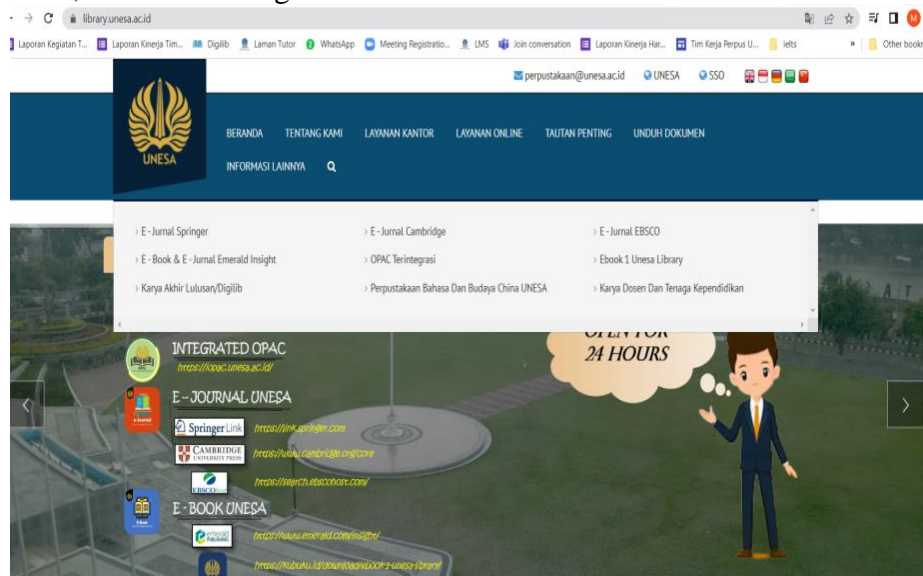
library.unesa.ac.id

Laporan Kegiatan T... Laporan Kinerja Tim... Digilib Laman Tutor WhatsApp Meeting Registratio... LMS Join conversation Laporan Kinerja Har... Tim Kerja Perpus U... ielts » Other bookm

perpustakaan@unesa.ac.id UNESA SSO

UNESA

BERANDA TENTANG KAMI LAYANAN KANTOR LAYANAN ONLINE TAUTAN PENTING UNDUH DOKUMEN INFORMASI LAINNYA

› E - Jurnal Springer
› E - Jurnal Cambridge
› E - Jurnal EBSCO
› E - Book & E - Jurnal Emerald Insight
› OPAC Terintegrasi
› Ebook 1 Unesa Library
› Karya Akhir Lulusan/Digilib
› Perpustakaan Bahasa Dan Budaya China UNESA
› Karya Dosen Dan Tenaga Kependidikan

INTEGRATED OPAC
https://opac.unesa.ac.id/

E - JOURNAL UNESA
Springer Link https://link.springer.com
CAMBRIDGE UNIVERSITY PRESS https://www.cambridge.org/core
EBSCO https://search.ebscohost.com/

E - BOOK UNESA
https://www.emerald.com/insight/
https://kubuku.id/download/EBOOK-1-unesa-library/

OPEN FOR 24 HOURS